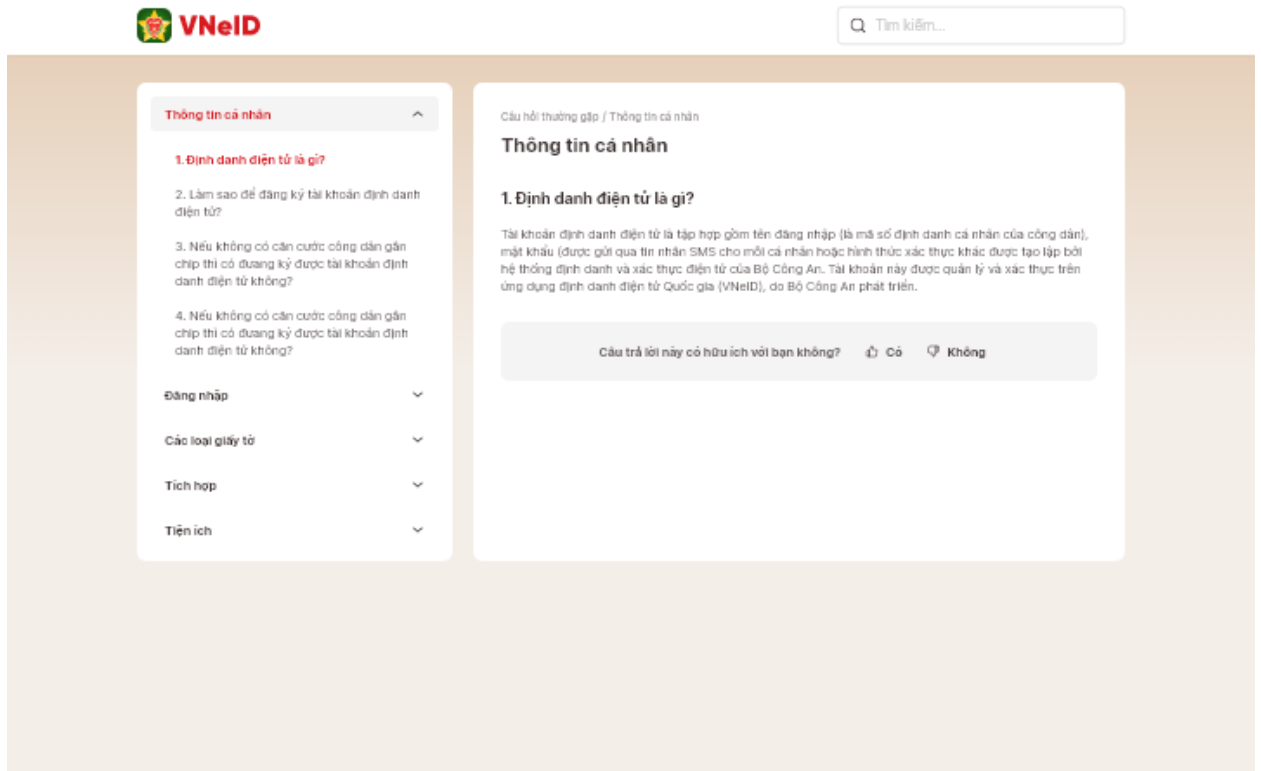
VNeID

Tìm kiếm...

Thông tin cá nhân

1. Định danh điện tử là gì?

2. Làm sao để đăng ký tài khoản định danh điện tử?

3. Nếu không có căn cước công dân gắn chip thì có đăng ký được tài khoản định danh điện tử không?

4. Nếu không có căn cước công dân gắn chip thì có đăng ký được tài khoản định danh điện tử không?

Đăng nhập

Các loại giấy tờ

Tích hợp

Tiện ích

Câu hỏi thường gặp / Thông tin cá nhân

Thông tin cá nhân

1. Định danh điện tử là gì?

Tài khoản định danh điện tử là tập hợp gồm tên đăng nhập (là mã số định danh cá nhân của công dân), mật khẩu (được gửi qua tin nhắn SMS cho mỗi cá nhân hoặc hình thức xác thực khác được tạo lập bởi hệ thống định danh và xác thực điện tử của Bộ Công An. Tài khoản này được quản lý và xác thực trên ứng dụng định danh điện tử Quốc gia (VNeID), do Bộ Công An phát triển.

Câu trả lời này có hữu ích với bạn không?

Có

Không